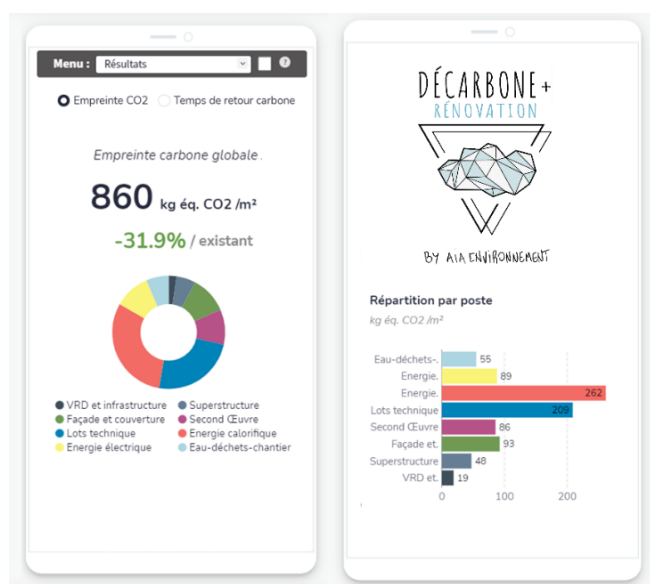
Menu : Résultats

Empreinte CO2 Temps de retour carbone

Empreinte carbone globale .

860 kg éq. CO2 /m²

-31.9% / existant

VRD et infrastructure
Superstructure
Façade et couverture
Second Œuvre
Lots technique
Energie calorifique
Energie électrique
Eau-déchets-chantier

DÉCARBONE+
RÉNOVATION

BY AIA ENVIRONNEMENT

Répartition par poste

kg éq. CO2 /m²

Eau-déchets-. 55
Energie. 89
Energie. 262
Lots technique 209
Second Œuvre 86
Façade et. 93
Superstructure 48
VRD et. 19

0 100 200